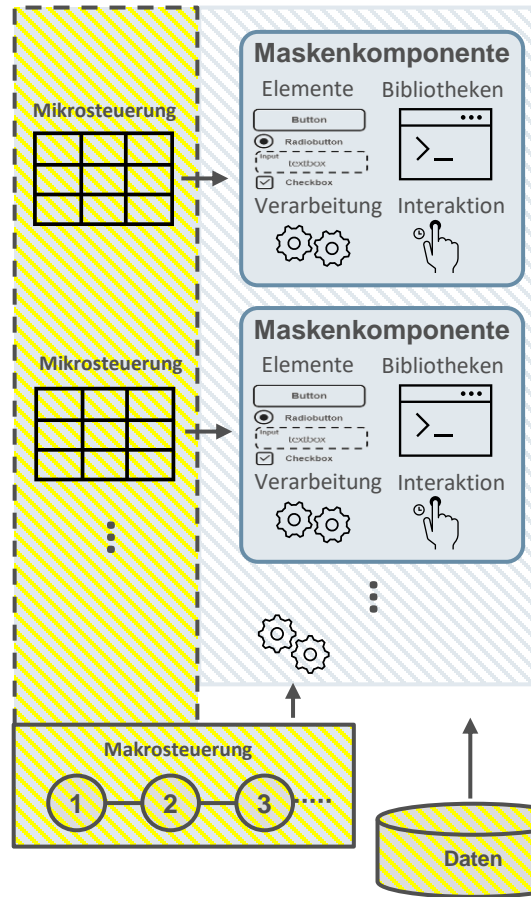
Mikrosteuerung

Maskenkomponente
Elemente Bibliotheken
Button
Radiobutton
Input
textbox
Checkbox
>_
Verarbeitung Interaktion

Mikrosteuerung

Maskenkomponente
Elemente Bibliotheken
Button
Radiobutton
Input
textbox
Checkbox
>_
Verarbeitung Interaktion

Makrosteuerung
1 2 3

Daten